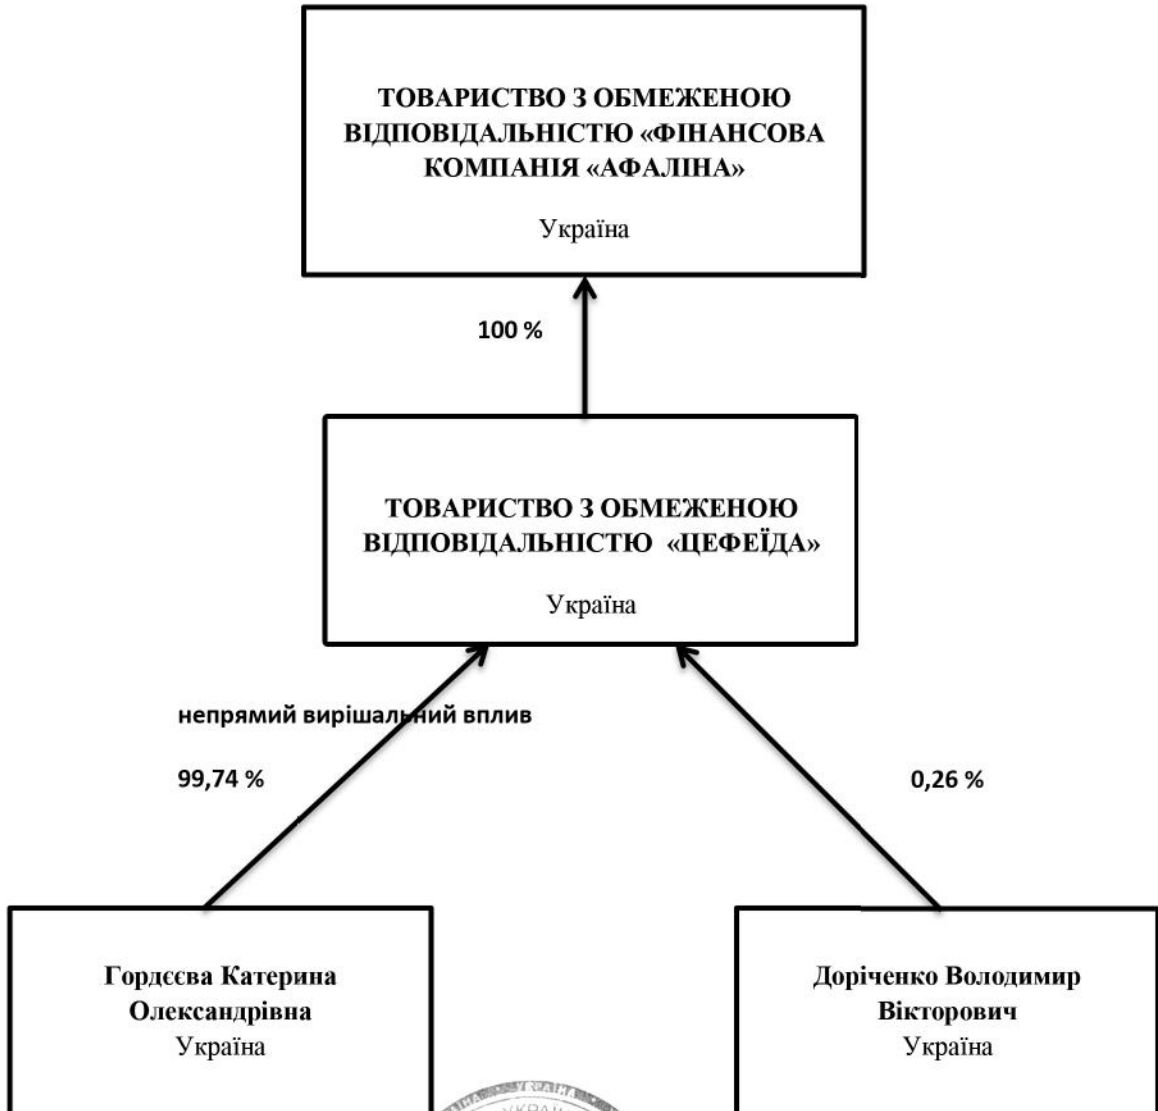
ТОВАРИСТВО З ОБМЕЖЕНОЮ ВІДПОВІДАЛЬНІСТЮ «ФІНАНСОВА КОМПАНІЯ «АФАЛІНА»

Україна

100 %

ТОВАРИСТВО З ОБМЕЖЕНОЮ ВІДПОВІДАЛЬНІСТЮ «ЦЕФЕЇДА»

Україна

непрямий вирішальний вплив

99,74 %

0,26 %

Гордєєва Катерина Олександрівна
Україна

Доріченко Володимир Вікторович
Україна

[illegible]